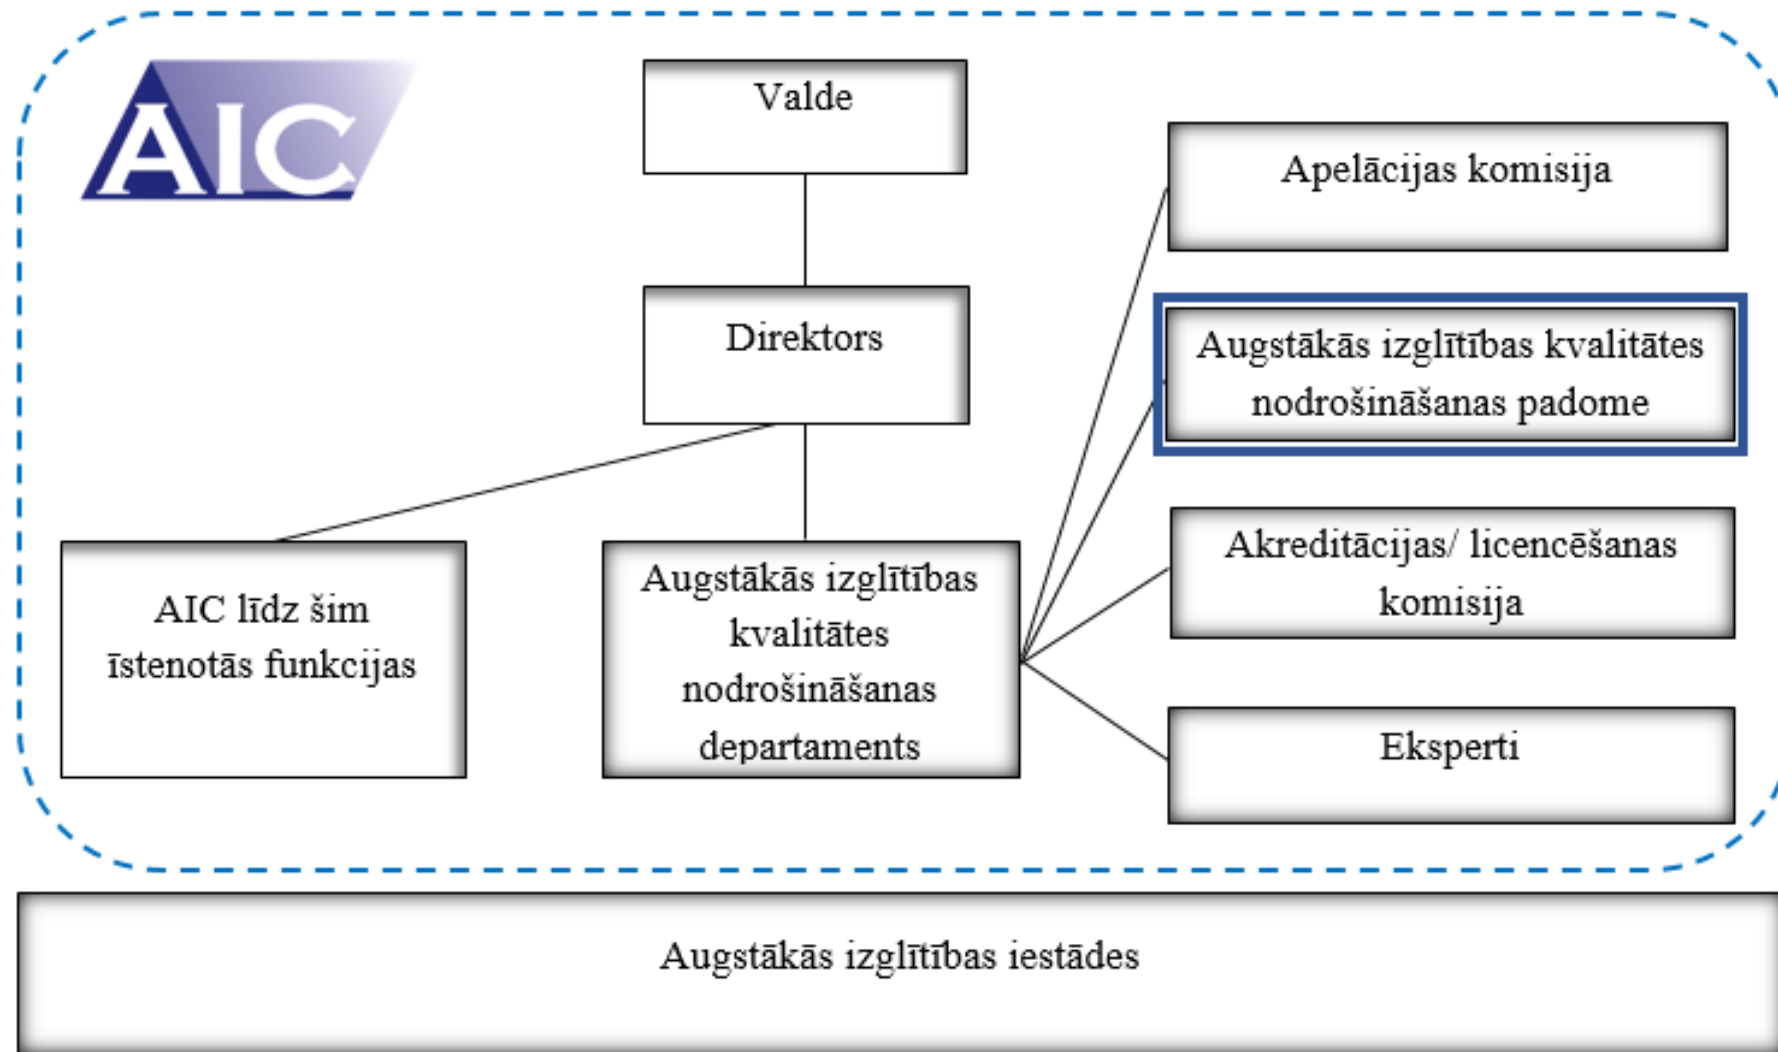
AIC

Valde

Apelācijas komisija

Direktors

Augstākās izglītības kvalitātes nodrošināšanas padome

AIC līdz šim īstenotās funkcijas

Augstākās izglītības kvalitātes nodrošināšanas departaments

Akreditācijas/ licencēšanas komisija

Eksperti

Augstākās izglītības iestādes